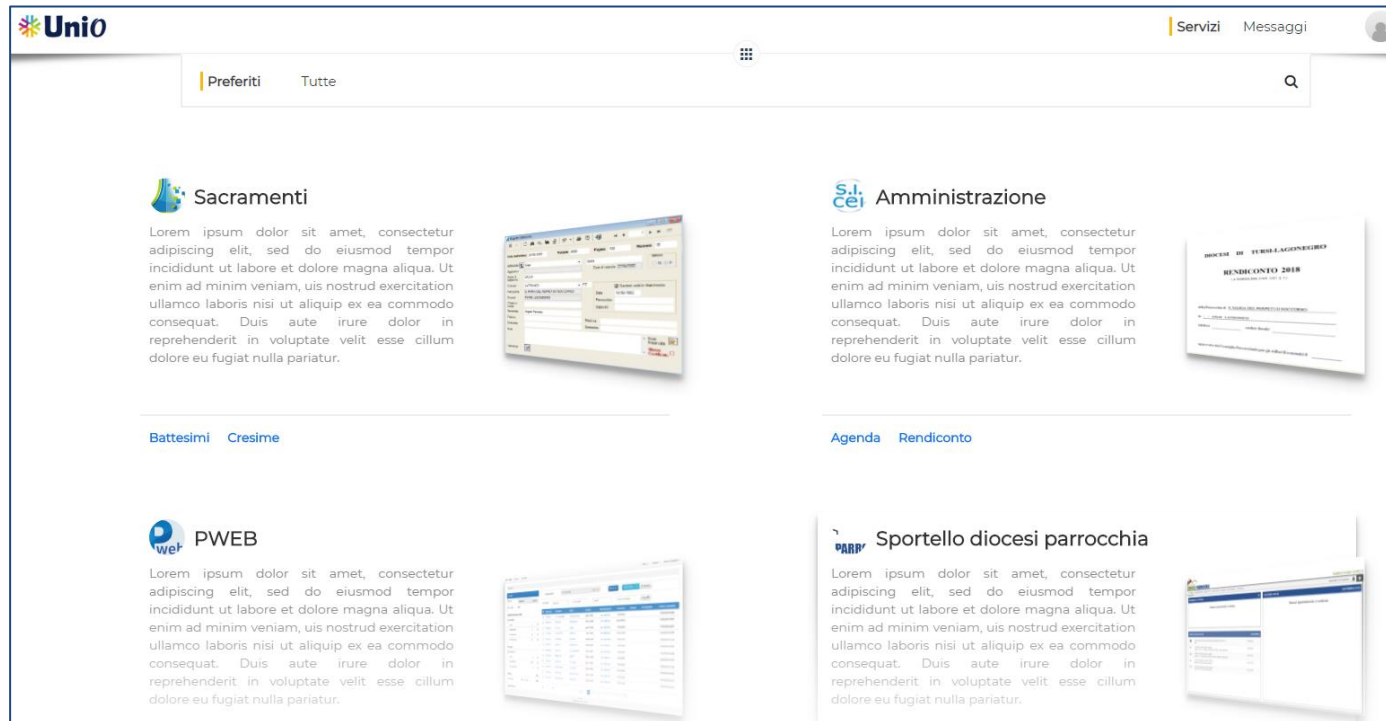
UniO

Servizi Messaggi

Preferiti Tutte

Sacramenti

Lorem ipsum dolor sit amet, consectetur adipiscing elit, sed do eiusmod tempor incididunt ut labore et dolore magna aliqua. Ut enim ad minim veniam, uis nostrud exercitation ullamco laboris nisi ut aliquip ex ea commodo consequat. Duis aute irure dolor in reprehenderit in voluptate velit esse cillum dolore eu fugiat nulla pariatur.

Battesimi Cresime

S.I. CEI Amministrazione

Lorem ipsum dolor sit amet, consectetur adipiscing elit, sed do eiusmod tempor incididunt ut labore et dolore magna aliqua. Ut enim ad minim veniam, uis nostrud exercitation ullamco laboris nisi ut aliquip ex ea commodo consequat. Duis aute irure dolor in reprehenderit in voluptate velit esse cillum dolore eu fugiat nulla pariatur.

DIOCESI DI TURSI-LAGONEGRO

RENDICONTO 2018

Agenda Rendiconto

PWEB

Lorem ipsum dolor sit amet, consectetur adipiscing elit, sed do eiusmod tempor incididunt ut labore et dolore magna aliqua. Ut enim ad minim veniam, uis nostrud exercitation ullamco laboris nisi ut aliquip ex ea commodo consequat. Duis aute irure dolor in reprehenderit in voluptate velit esse cillum dolore eu fugiat nulla pariatur.

Sportello diocesi parrocchia

Lorem ipsum dolor sit amet, consectetur adipiscing elit, sed do eiusmod tempor incididunt ut labore et dolore magna aliqua. Ut enim ad minim veniam, uis nostrud exercitation ullamco laboris nisi ut aliquip ex ea commodo consequat. Duis aute irure dolor in reprehenderit in voluptate velit esse cillum dolore eu fugiat nulla pariatur.